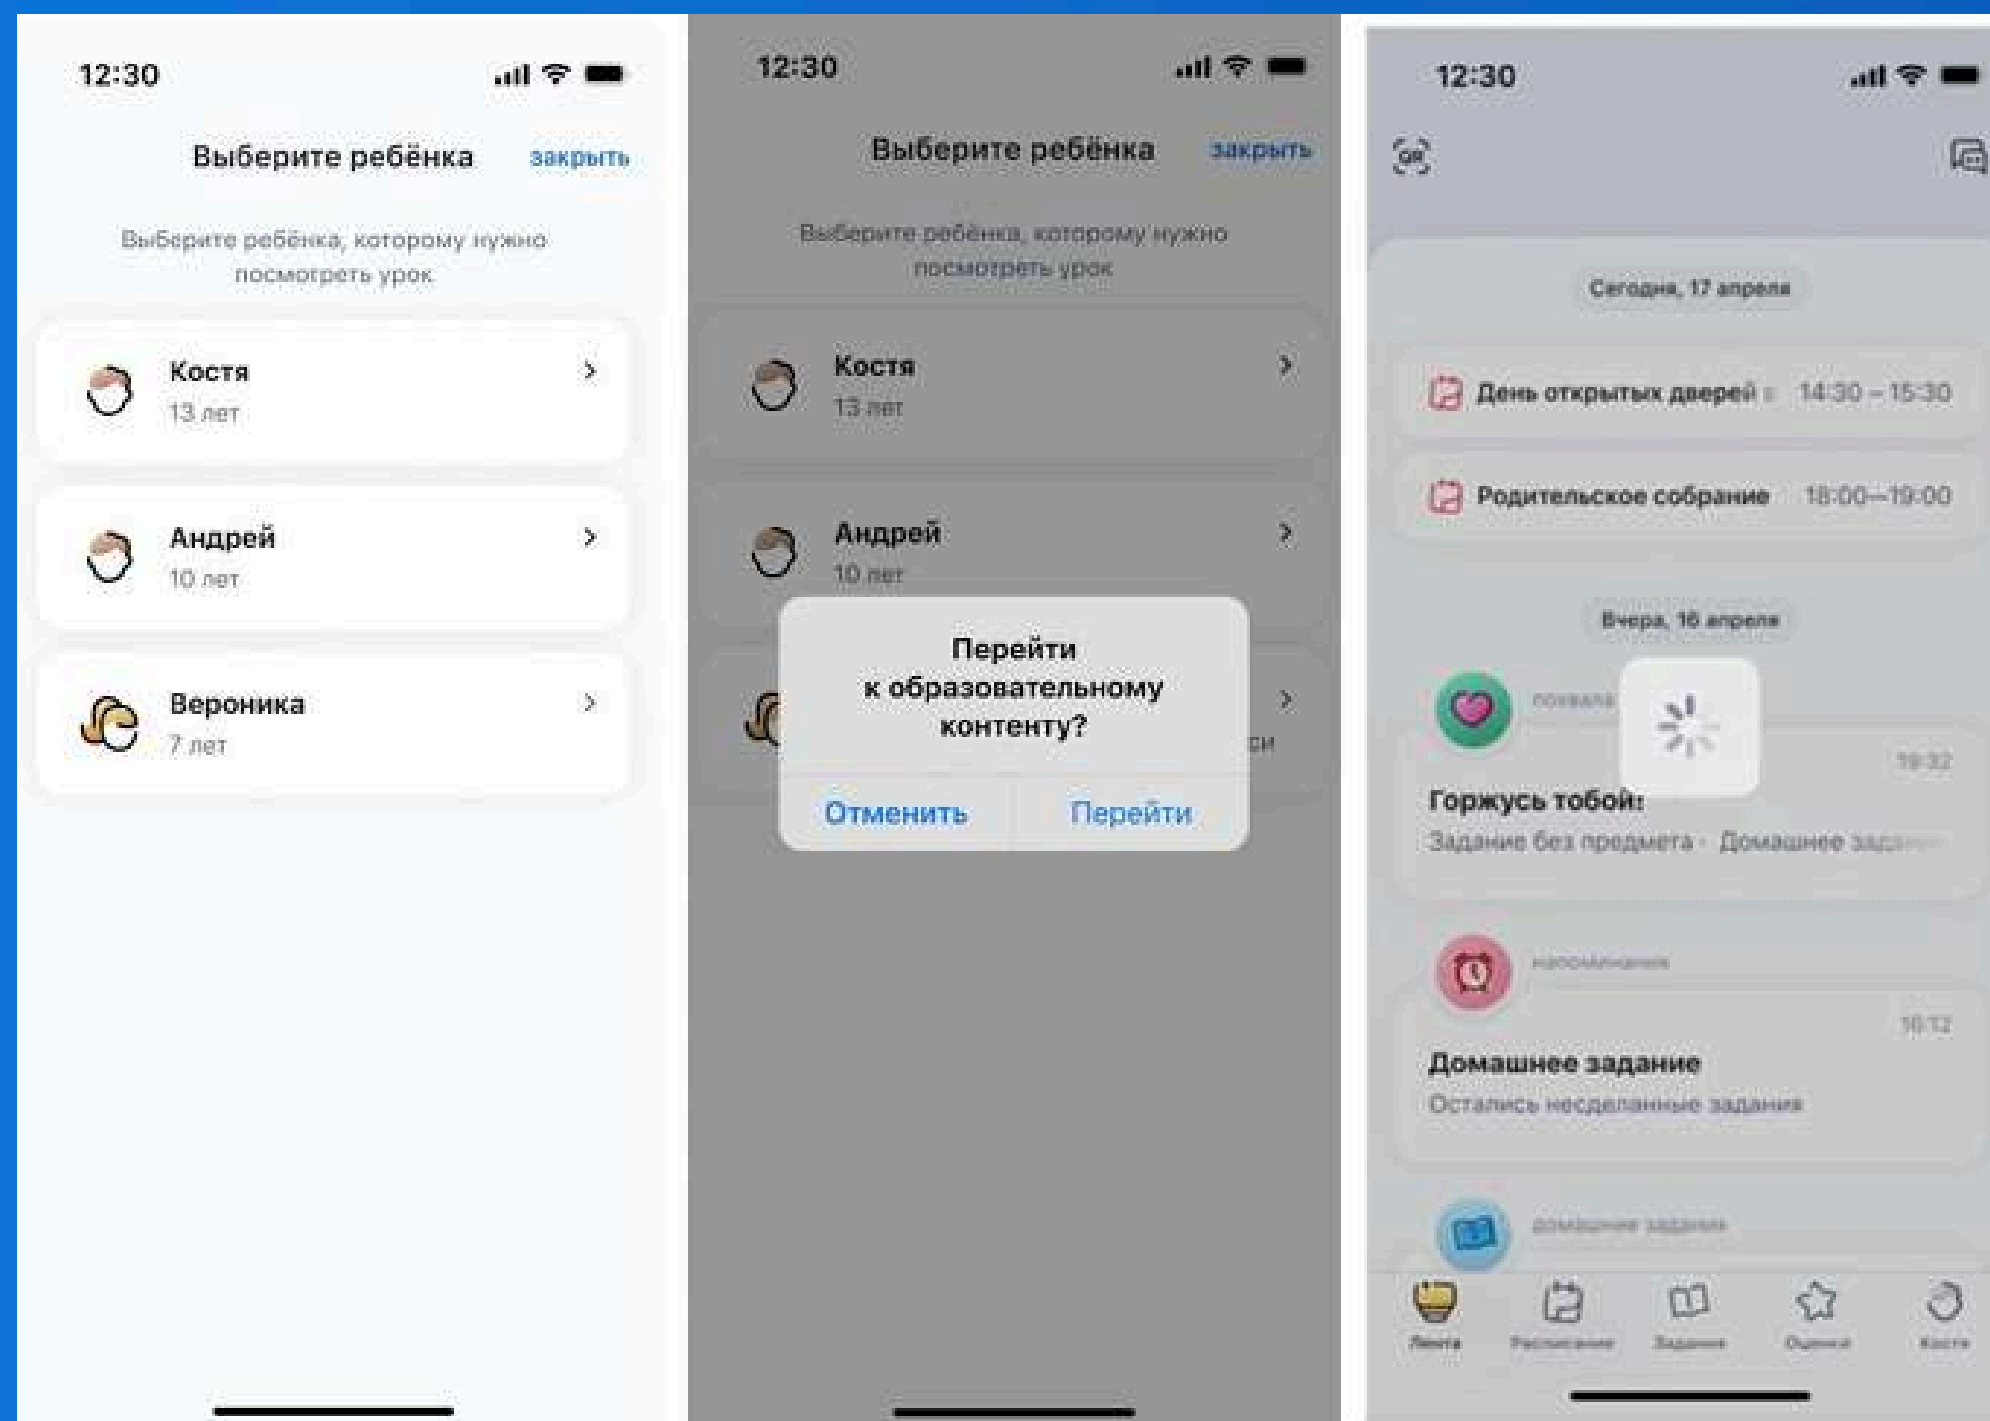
12:30

Выберите ребёнка закрыть

Выберите ребёнка, которому нужно посмотреть урок

Костя
13 лет

Андрей
10 лет

Вероника
7 лет

12:30

Выберите ребёнка закрыть

Выберите ребёнка, которому нужно посмотреть урок

Костя
13 лет

Андрей
10 лет

Перейти к образовательному контенту?

Отменить Перейти

12:30

QR

Сегодня, 17 апреля

День открытых дверей 14:30 – 15:30

Родительское собрание 18:00–19:00

Вчера, 16 апреля

похвала

19:32

Горжусь тобой!

Задание без предмета · Домашнее зад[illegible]

напоминание

16:12

Домашнее задание

Остались несделанные задания

домашнее задание

Лента Расписание Задания Оценки Костя